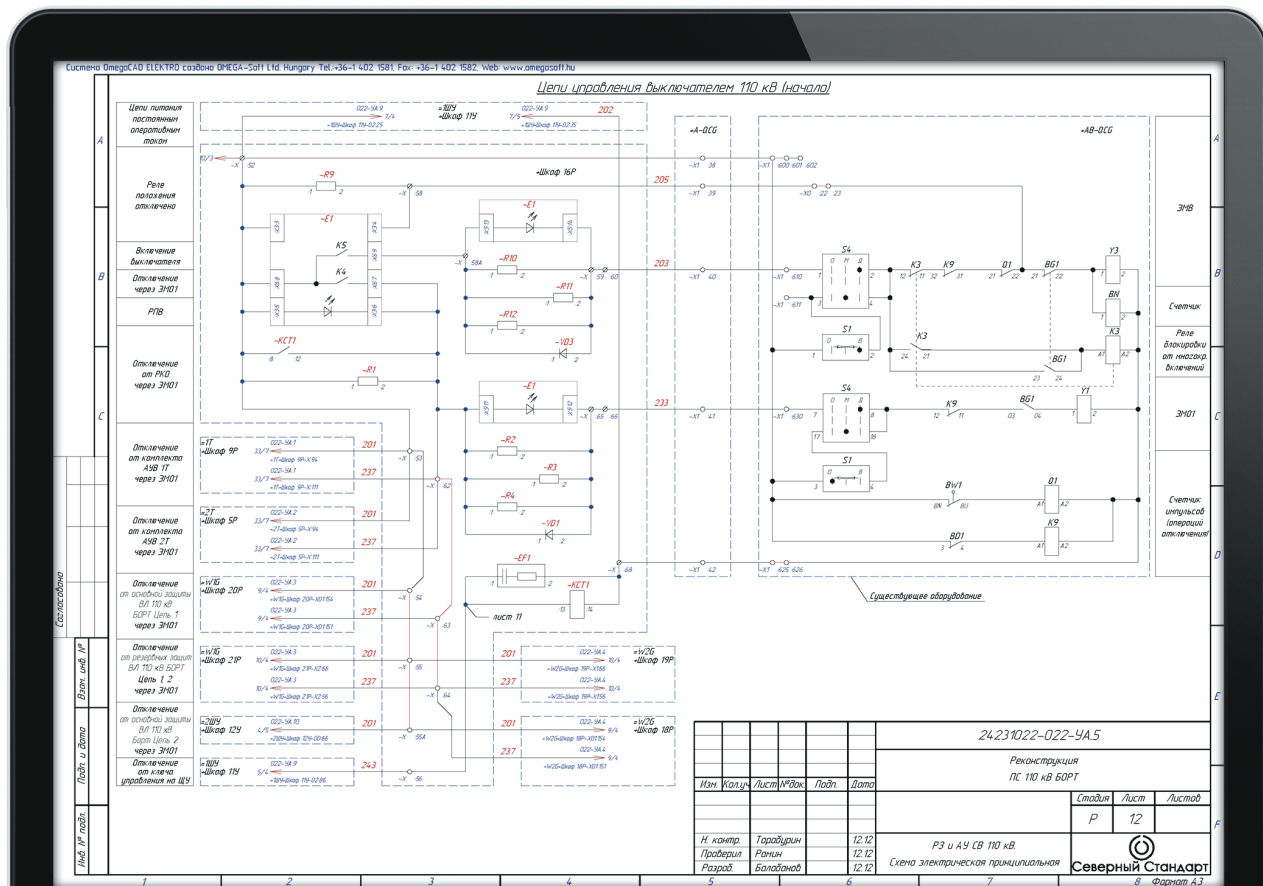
Система OmegaCAD ELEKTRO создано OMEGA-Soft Ltd. Hungary Tel.:+36-1 402 1581, Fax: +36-1 402 1582, Web: www.omegasoft.hu

Цепи управления выключателем 110 кВ (начало)

| Цепи питания постоянным оперативным током |
|---|
| Реле положения отключено |
| Включение выключателя |
| Отключение через ЭМО1 |
| РПВ |
| Отключение от РКО через ЭМО1 |
| Отключение от комплекта АУВ 1Т через ЭМО1 |
| Отключение от комплекта АУВ 2Т через ЭМО1 |
| Отключение от основной защиты ВЛ 110 кВ БОРТ Цепь 1 через ЭМО1 |
| Отключение от резервных защит ВЛ 110 кВ БОРТ Цепь 1, 2 через ЭМО1 |
| Отключение от основной защиты ВЛ 110 кВ Борт Цепь 2 через ЭМО1 |
| Отключение от ключа управления на ЩУ |

=1ШУ
+Шкаф 11У
022-УА.9
7/4
7/5
202
+1ШУ-Шкаф 11У-Х2:25
+1ШУ-Шкаф 11У-Х2:35

+Шкаф 16Р
-R9
-E1
K5
K4
-KCT1
-R1
-R10
-R11
-R12
-VD3
-R2
-R3
-R4
-VD1
-EF1
-KCT1
лист 11
205
203
233
201
237
243

=1T
+Шкаф 9Р
=2T
+Шкаф 5Р
=W1G
+Шкаф 20Р
=W1G
+Шкаф 21Р
=2ШУ
+Шкаф 12У
=1ШУ
+Шкаф 11У
=W2G
+Шкаф 19Р
=W2G
+Шкаф 18Р

+A-QCG
+AB-QCG
S4
S1
K3
K9
Q1
BG1
Y3
BN
Y1
BW1
BD1

ЭМВ
Счетчик
Реле блокировки от многокр. включений
ЭМО1
Счетчик импульсов (операций отключения)

Существующее оборудование

Согласовано
Взам. инв. №
Подп. и дата
Инв. № подл.

24231022-022-УА.5
Реконструкция
ПС 110 кВ БОРТ

| Изм. | Кол.уч | Лист | №док. | Подп. | Дата |
|---|---|---|---|---|---|
| Н. контр. | Торабурин | | | | 12.12 |
| Проверил | Ромин | | | | 12.12 |
| Разраб. | Болобонов | | | | 12.12 |

| Стадия | Лист | Листов |
|---|---|---|
| Р | 12 | |

РЗ и АУ СВ 110 кВ.
Схема электрическая принципиальная
Северный Стандарт
Формат А3